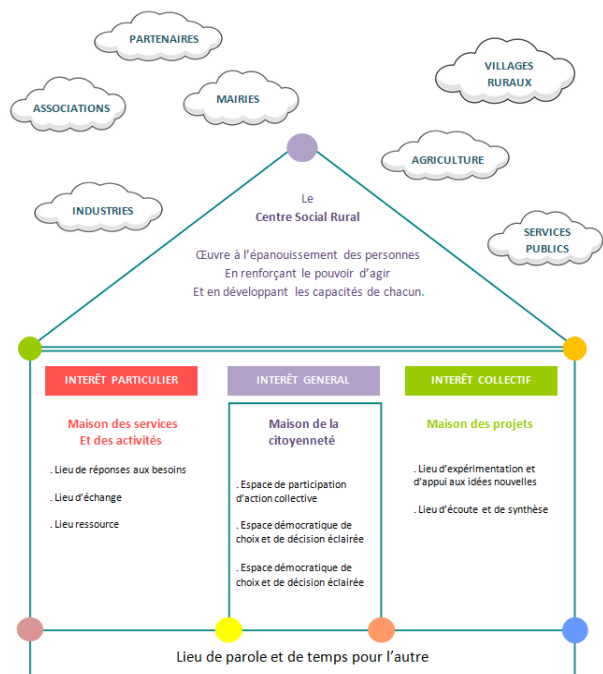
PARTENAIRES

ASSOCIATIONS

MAIRIES

VILLAGES RURAUX

AGRICULTURE

INDUSTRIES

SERVICES PUBLICS

Le
Centre Social Rural

Œuvre à l'épanouissement des personnes
En renforçant le pouvoir d'agir
Et en développant les capacités de chacun.

INTERÊT PARTICULIER

Maison des services
Et des activités

. Lieu de réponses aux besoins

. Lieu d'échange

. Lieu ressource

INTERÊT GENERAL

Maison de la citoyenneté

. Espace de participation d'action collective

. Espace démocratique de choix et de décision éclairée

. Espace démocratique de choix et de décision éclairée

INTERÊT COLLECTIF

Maison des projets

. Lieu d'expérimentation et d'appui aux idées nouvelles

. Lieu d'écoute et de synthèse

Lieu de parole et de temps pour l'autre